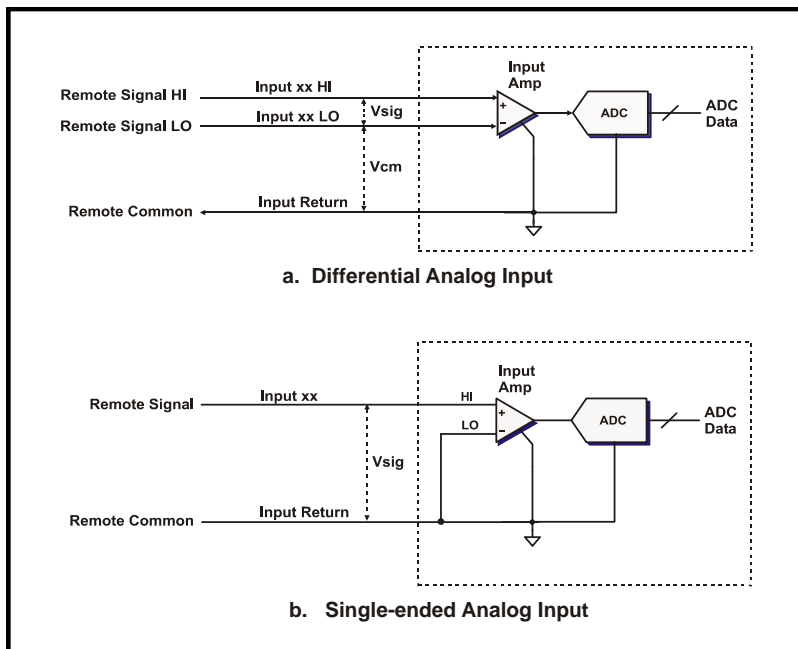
Remote Signal HI
Input xx HI
Remote Signal LO
Input xx LO
Vsig
Input Amp
+
−
ADC
ADC Data
Vcm
Remote Common
Input Return

a. Differential Analog Input

Remote Signal
Input xx
HI
LO
Input Amp
+
−
ADC
ADC Data
Vsig
Remote Common
Input Return

b. Single-ended Analog Input